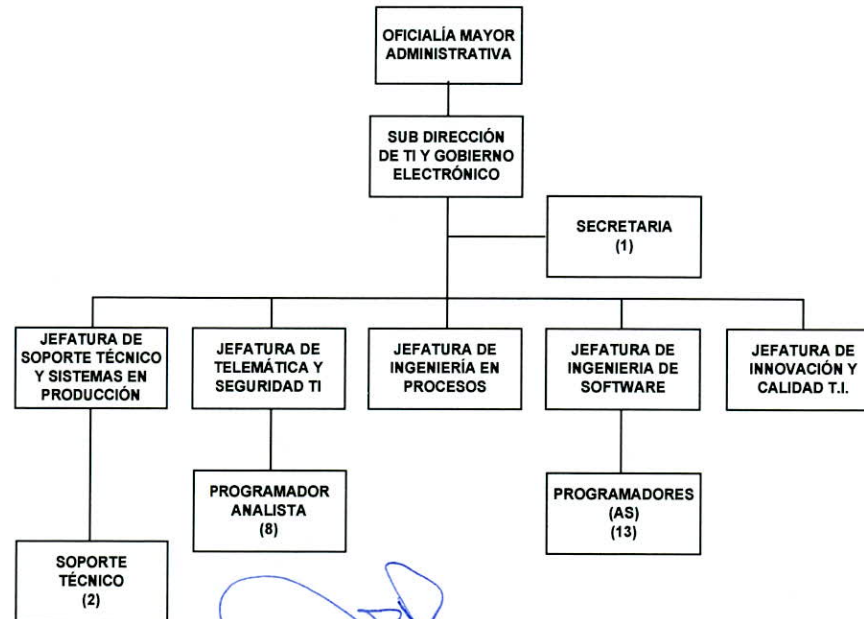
OFICIALÍA MAYOR ADMINISTRATIVA

SUB DIRECCIÓN DE TI Y GOBIERNO ELECTRÓNICO

SECRETARIA (1)

JEFATURA DE SOPORTE TÉCNICO Y SISTEMAS EN PRODUCCIÓN

JEFATURA DE TELEMÁTICA Y SEGURIDAD TI

JEFATURA DE INGENIERÍA EN PROCESOS

JEFATURA DE INGENIERIA DE SOFTWARE

JEFATURA DE INNOVACIÓN Y CALIDAD T.I.

PROGRAMADOR ANALISTA (8)

PROGRAMADORES (AS) (13)

SOPORTE TÉCNICO (2)